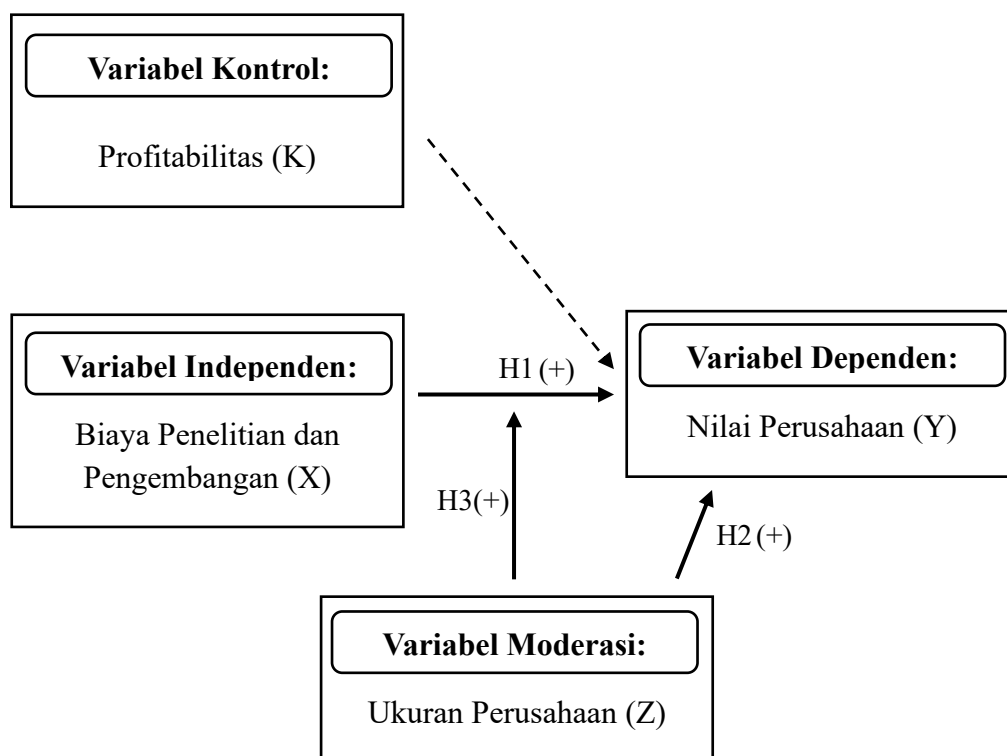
Variabel Kontrol:

Profitabilitas (K)

Variabel Independen:

Biaya Penelitian dan Pengembangan (X)

H1 (+)

Variabel Dependen:

Nilai Perusahaan (Y)

H3(+)

H2 (+)

Variabel Moderasi:

Ukuran Perusahaan (Z)